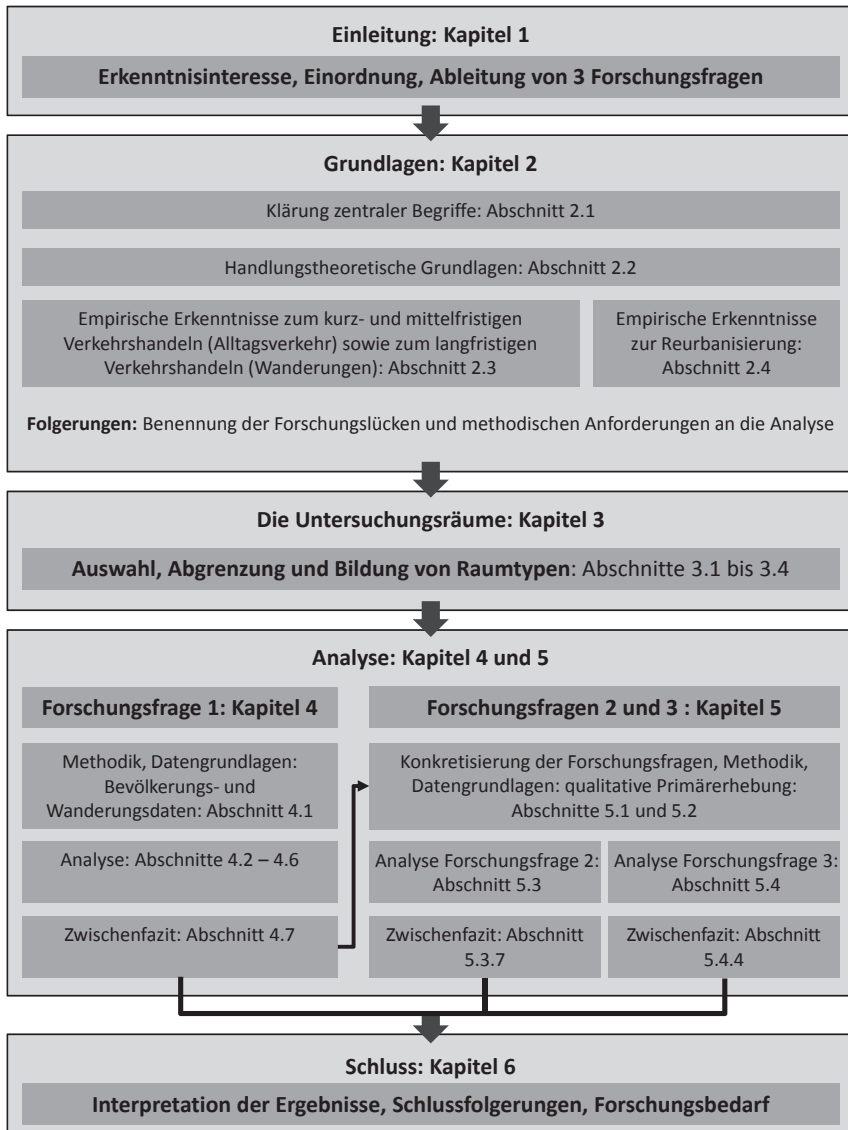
Einleitung: Kapitel 1

Erkenntnisinteresse, Einordnung, Ableitung von 3 Forschungsfragen

Grundlagen: Kapitel 2

Klärung zentraler Begriffe: Abschnitt 2.1

Handlungstheoretische Grundlagen: Abschnitt 2.2

Empirische Erkenntnisse zum kurz- und mittelfristigen Verkehrshandeln (Alltagsverkehr) sowie zum langfristigen Verkehrshandeln (Wanderungen): Abschnitt 2.3

Empirische Erkenntnisse zur Reurbanisierung: Abschnitt 2.4

Folgerungen: Benennung der Forschungslücken und methodischen Anforderungen an die Analyse

Die Untersuchungsräume: Kapitel 3

Auswahl, Abgrenzung und Bildung von Raumtypen: Abschnitte 3.1 bis 3.4

Analyse: Kapitel 4 und 5

Forschungsfrage 1: Kapitel 4

Methodik, Datengrundlagen: Bevölkerungs- und Wanderungsdaten: Abschnitt 4.1

Analyse: Abschnitte 4.2 – 4.6

Zwischenfazit: Abschnitt 4.7

Forschungsfragen 2 und 3 : Kapitel 5

Konkretisierung der Forschungsfragen, Methodik, Datengrundlagen: qualitative Primärerhebung: Abschnitte 5.1 und 5.2

Analyse Forschungsfrage 2: Abschnitt 5.3

Analyse Forschungsfrage 3: Abschnitt 5.4

Zwischenfazit: Abschnitt 5.3.7

Zwischenfazit: Abschnitt 5.4.4

Schluss: Kapitel 6

Interpretation der Ergebnisse, Schlussfolgerungen, Forschungsbedarf